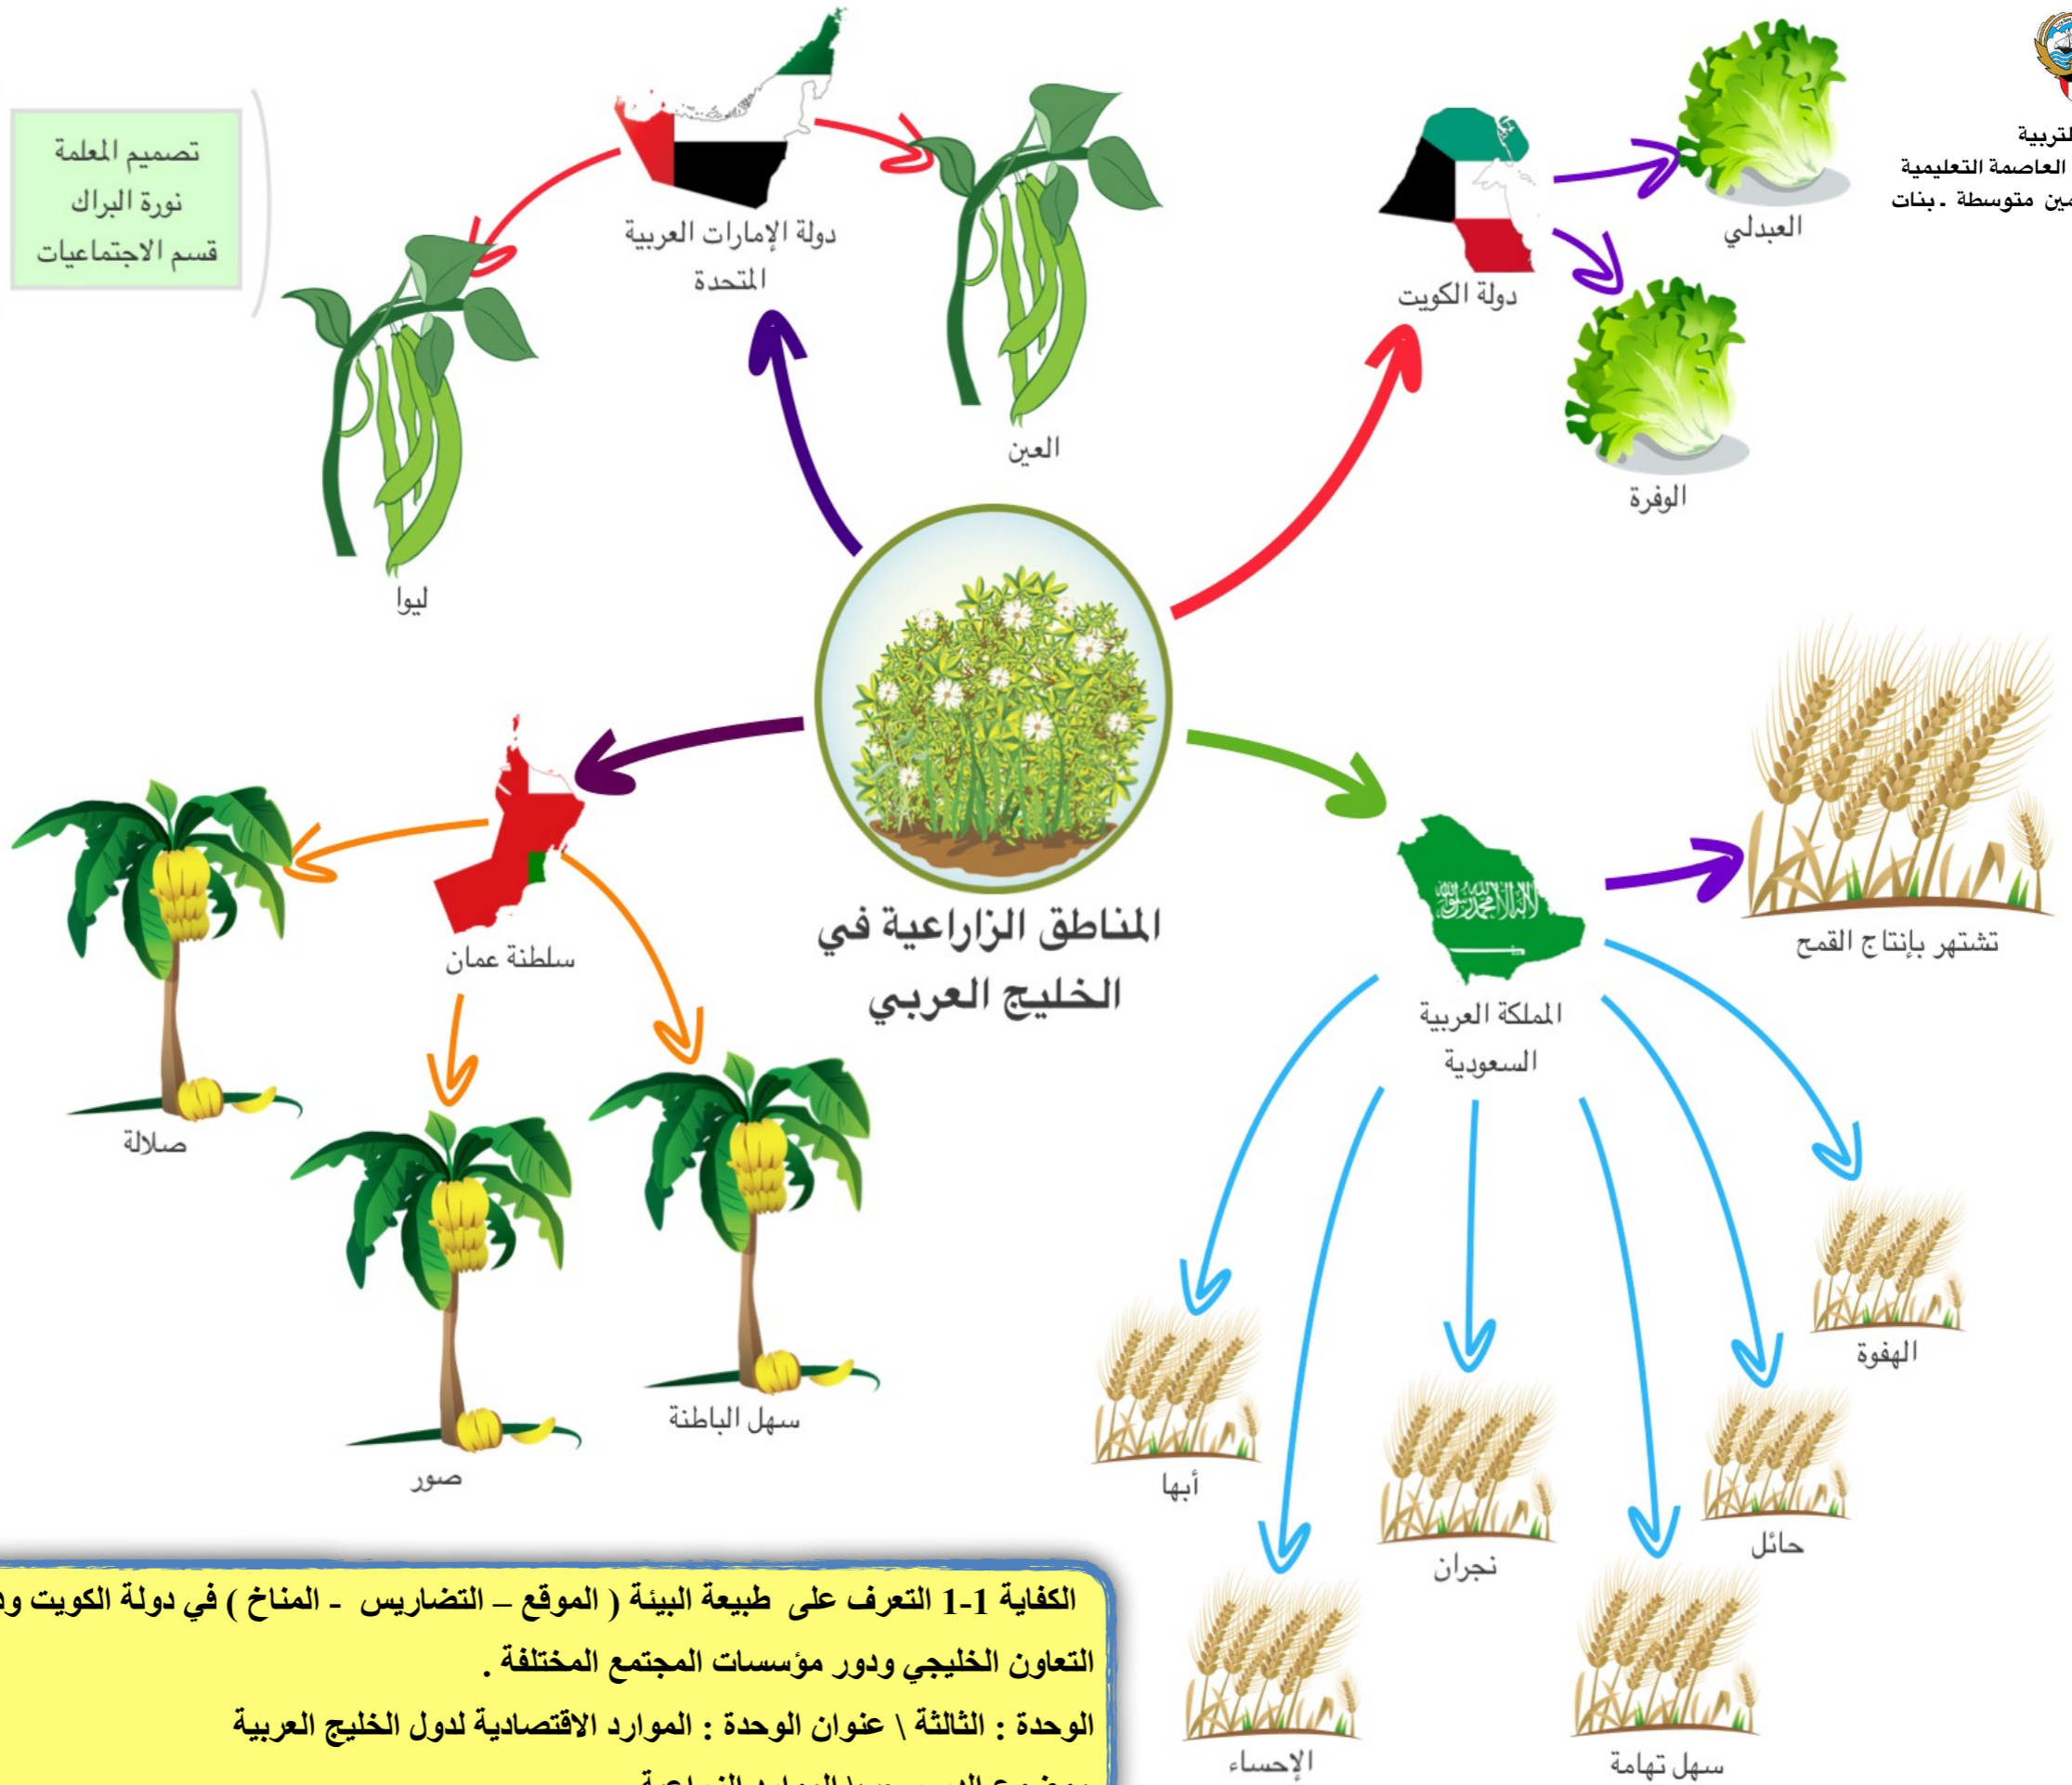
التربية
العاصمة التعليمية
مين متوسطة . بنات

تصميم المعلمة
نورة البراك
قسم الاجتماعيات

دولة الإمارات العربية المتحدة

العين

ليوا

دولة الكويت

العبدلي

الوفرة

المناطق الزراعية في الخليج العربي

سلطنة عمان

صلالة

صور

سهل الباطنة

المملكة العربية السعودية

تشتهر بإنتاج القمح

الهفوة

حائل

سهل تهامة

نجران

أبها

الإحساء

الكفاية 1-1 التعرف على طبيعة البيئة ( الموقع – التضاريس - المناخ ) في دولة الكويت و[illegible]
التعاون الخليجي ودور مؤسسات المجتمع المختلفة .
الوحدة : الثالثة \ عنوان الوحدة : الموارد الاقتصادية لدول الخليج العربية
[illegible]